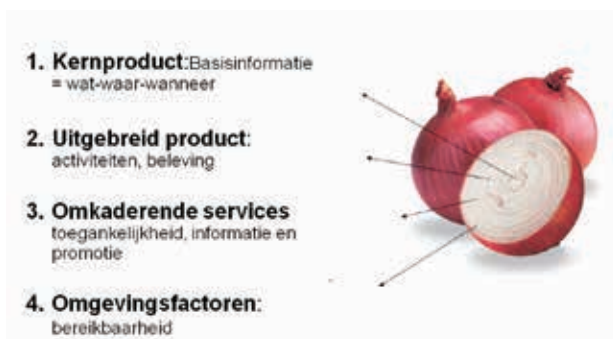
1. Kernproduct:Basisinformatie = wat-waar-wanneer

2. Uitgebreid product: activiteiten, beleving

3. Omkaderende services toegankelijkheid, informatie en promotie

4. Omgevingsfactoren: bereikbaarheid